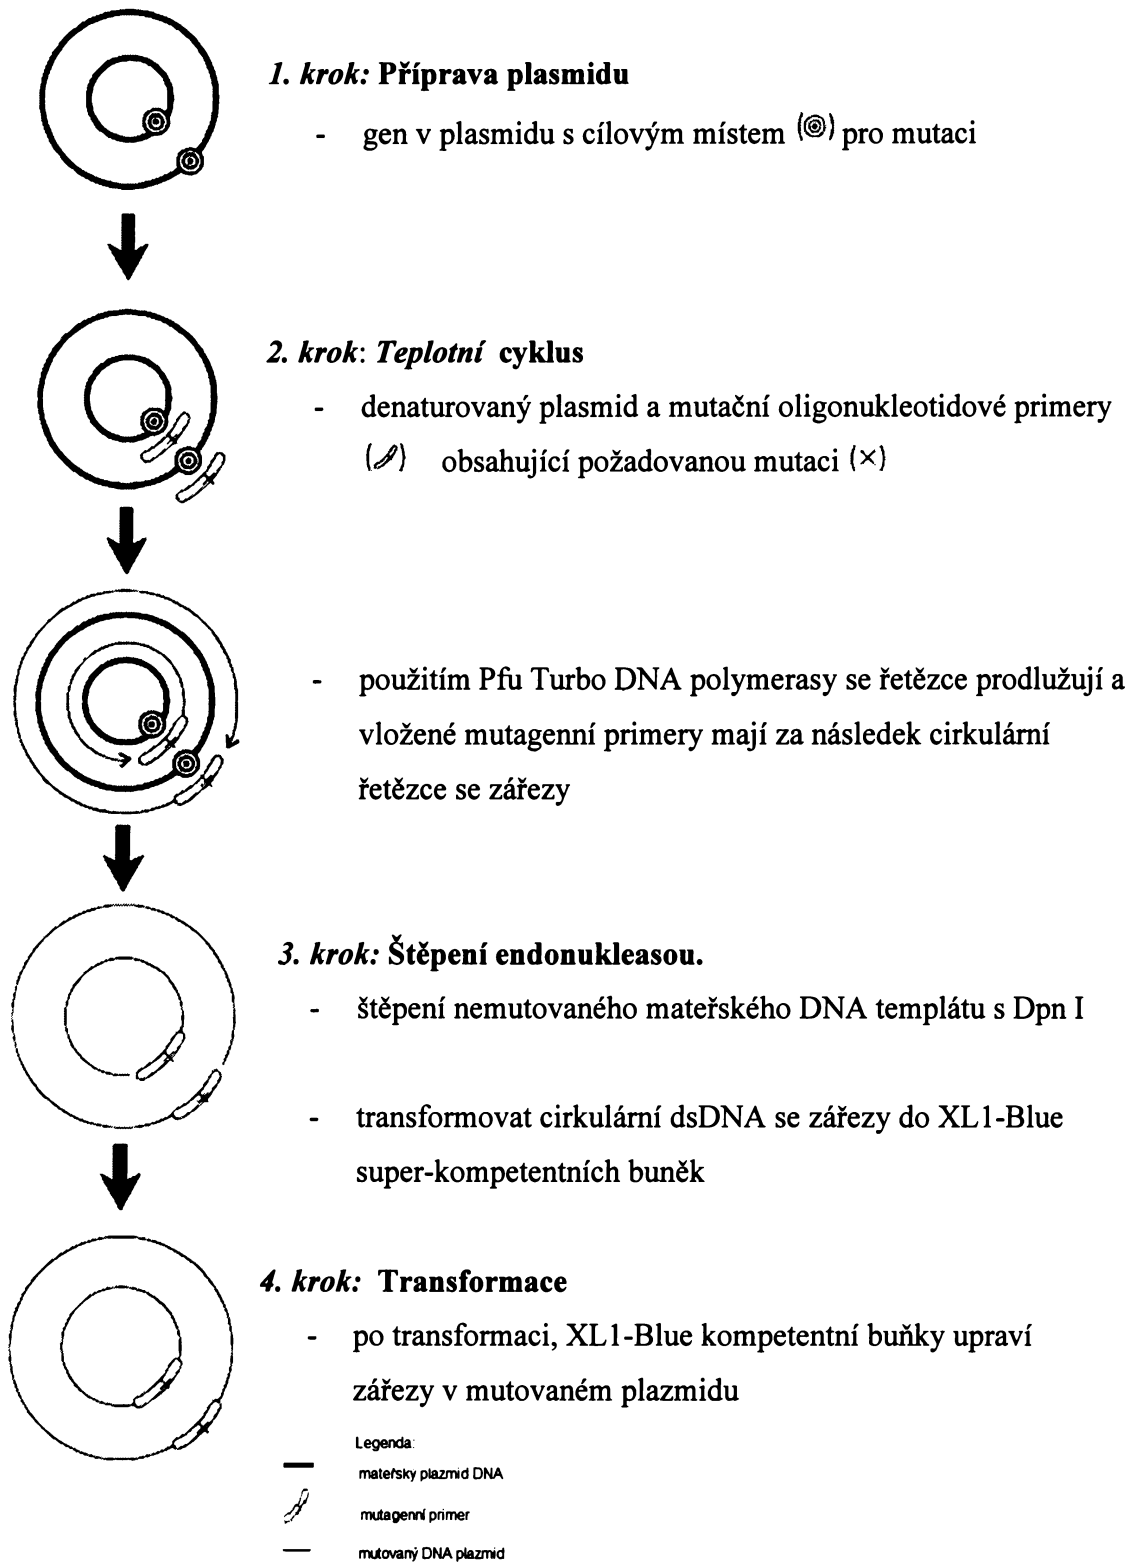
*1. krok:* **Příprava plasmidu**

- gen v plasmidu s cílovým místem (◎) pro mutaci

*2. krok*: ***Teplotní* cyklus**

- denaturovaný plasmid a mutační oligonukleotidové primery (⁄) obsahující požadovanou mutaci (×)

- použitím Pfu Turbo DNA polymerasy se řetězce prodlužují a vložené mutagenní primery mají za následek cirkulární řetězce se zářezy

*3. krok:* **Štěpení endonukleasou.**

- štěpení nemutovaného mateřského DNA templátu s Dpn I

- transformovat cirkulární dsDNA se zářezy do XL1-Blue super-kompetentních buněk

*4. krok:* **Transformace**

- po transformaci, XL1-Blue kompetentní buňky upraví zářezy v mutovaném plazmidu

Legenda:
mateřsky plazmid DNA
mutagenní primer
mutovaný DNA plazmid